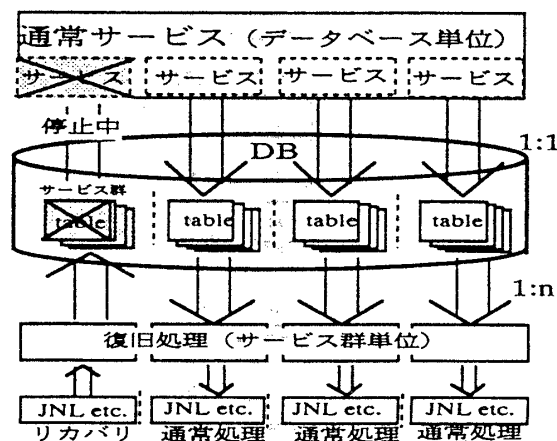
通常サービス（データベース単位）

サービス サービス サービス サービス

停止中

1:1

DB

サービス群

table table table table

1:n

復旧処理（サービス群単位）

JNL etc. JNL etc. JNL etc. JNL etc.

リカバリ 通常処理 通常処理 通常処理